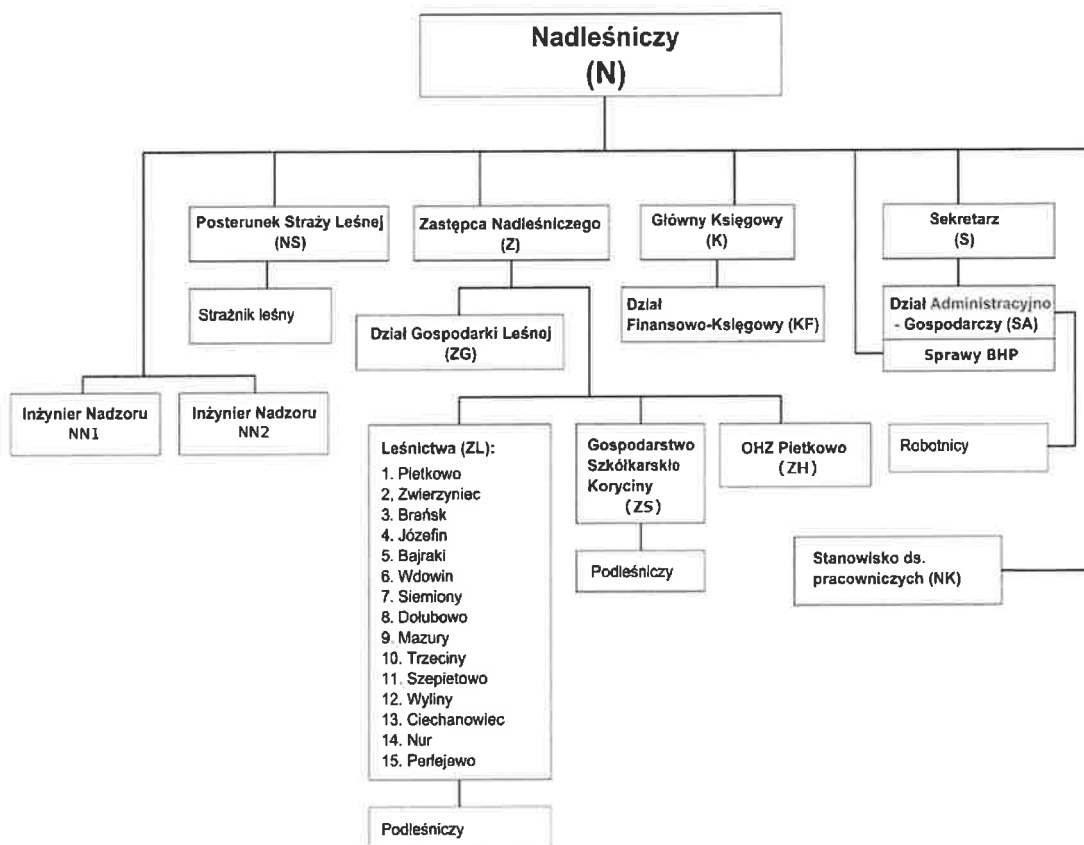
Nadleśniczy
(N)

Posterunek Straży Leśnej
(NS)

Strażnik leśny

Zastępca Nadleśniczego
(Z)

Dział Gospodarki Leśnej
(ZG)

Główny Księgowy
(K)

Dział
Finansowo-Księgowy (KF)

Sekretarz
(S)

Dział Administracyjno - Gospodarczy (SA)

Sprawy BHP

Inżynier Nadzoru
NN1

Inżynier Nadzoru
NN2

Leśnictwa (ZL):
1. Pietkowo
2. Zwierzyniec
3. Brańsk
4. Józefin
5. Bajraki
6. Wdowin
7. Siemiony
8. Dołubowo
9. Mazury
10. Trzeciny
11. Szepietowo
12. Wyliny
13. Ciechanowiec
14. Nur
15. Perlejewo

Podleśniczy

Gospodarstwo Szkółkarskie Koryciny
(ZS)

Podleśniczy

OHZ Pietkowo
(ZH)

Robotnicy

Stanowisko ds. pracowniczych (NK)